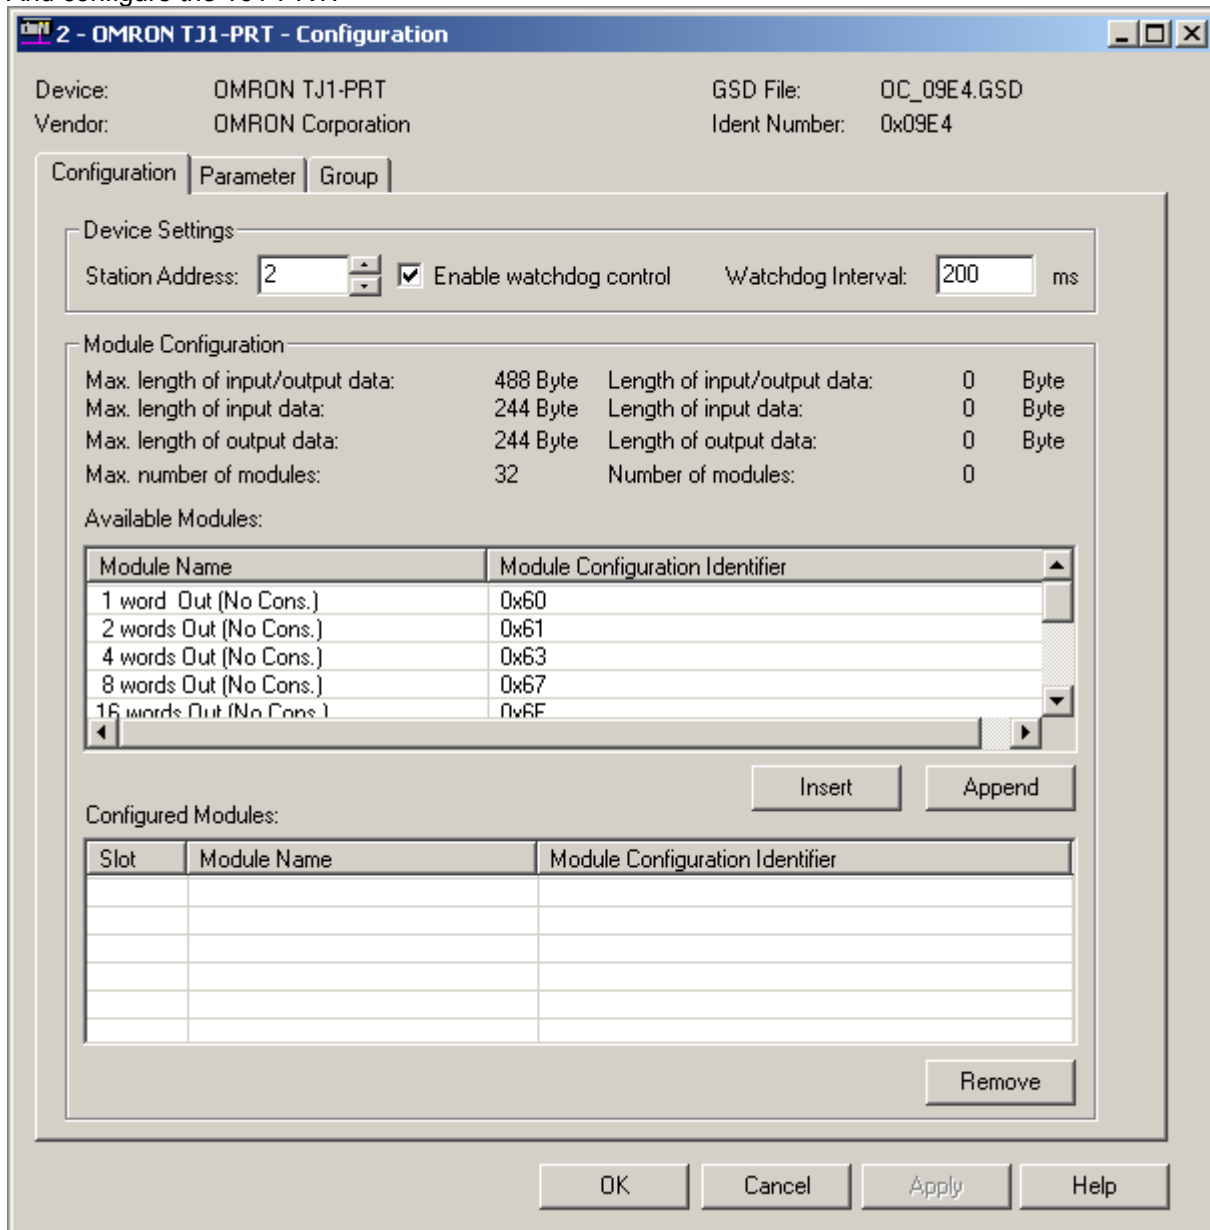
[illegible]

2 - OMRON TJ1-PRT - Configuration

Device: OMRON TJ1-PRT
Vendor: OMRON Corporation
GSD File: OC_09E4.GSD
Ident Number: 0x09E4

Configuration | Parameter | Group

Device Settings
Station Address: 2
Enable watchdog control
Watchdog Interval: 200 ms

Module Configuration

| | | | | |
|---|---|---|---|---|
| Max. length of input/output data: | 488 Byte | Length of input/output data: | 0 | Byte |
| Max. length of input data: | 244 Byte | Length of input data: | 0 | Byte |
| Max. length of output data: | 244 Byte | Length of output data: | 0 | Byte |
| Max. number of modules: | 32 | Number of modules: | 0 | |

Available Modules:

| Module Name | Module Configuration Identifier |
|---|---|
| 1 word Out (No Cons.) | 0x60 |
| 2 words Out (No Cons.) | 0x61 |
| 4 words Out (No Cons.) | 0x63 |
| 8 words Out (No Cons.) | 0x67 |
| 16 words Out (No Cons.) | 0x6F |

Insert
Append

Configured Modules:

| Slot | Module Name | Module Configuration Identifier |
|---|---|---|
| | | |

Remove

OK
Cancel
Apply
Help